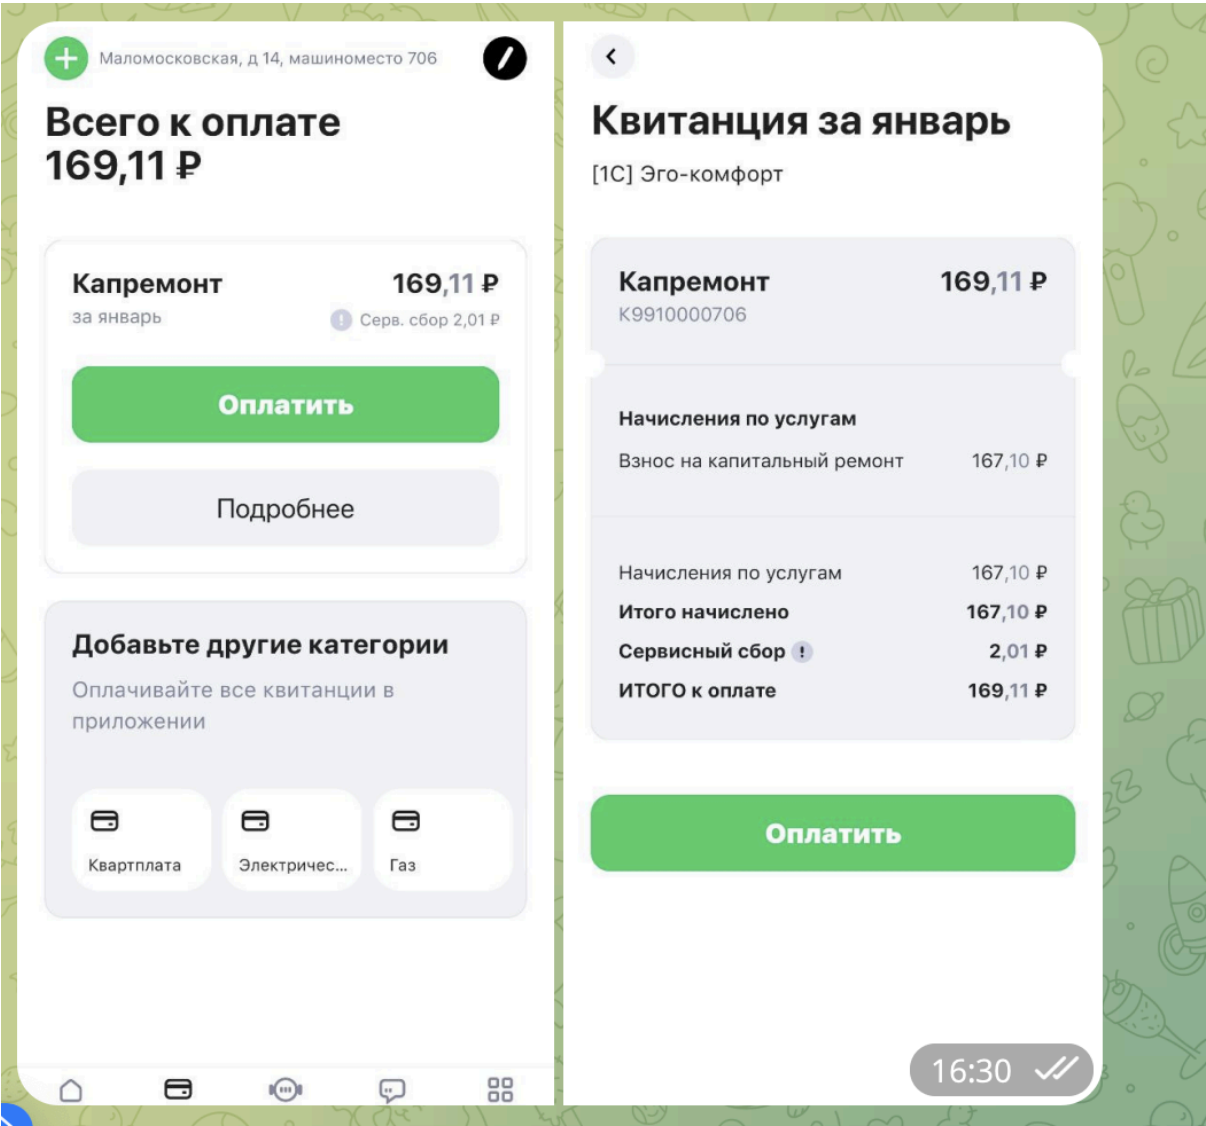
Маломосковская, д 14, машиноместо 706

Всего к оплате
169,11 ₽

Капремонт
за январь
169,11 ₽
Серв. сбор 2,01 ₽

Оплатить

Подробнее

Добавьте другие категории
Оплачивайте все квитанции в приложении

Квартплата
Электричес...
Газ

Квитанция за январь
[1С] Эго-комфорт

Капремонт
К9910000706
169,11 ₽

Начисления по услугам
Взнос на капитальный ремонт 167,10 ₽

Начисления по услугам 167,10 ₽
Итого начислено 167,10 ₽
Сервисный сбор ! 2,01 ₽
ИТОГО к оплате 169,11 ₽

Оплатить

16:30